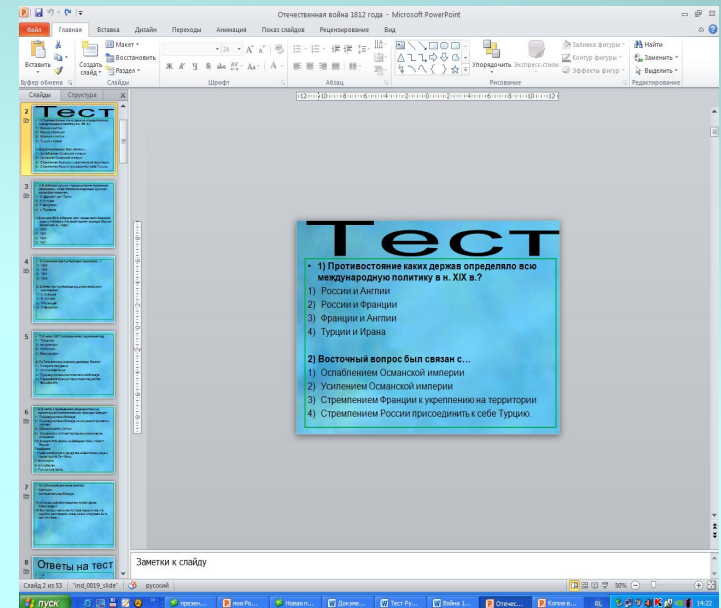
Отечественная война 1812 года - Microsoft PowerPoint

Файл Главная Вставка Дизайн Переходы Анимация Показ слайдов Рецензирование Вид

Вставить Создать слайд Макет Восстановить Раздел Буфер обмена Слайды Шрифт Абзац Упорядочить Экспресс-стили Заливка фигуры Контур фигуры Эффекты фигур Рисование Найти Заменить Выделить Редактирование

Слайды Структура

Тест

• 1) Противостояние каких держав определяло всю международную политику в н. XIX в.?

1) России и Англии
2) России и Франции
3) Франции и Англии
4) Турции и Ирана

2) Восточный вопрос был связан с…

1) Ослаблением Османской империи
2) Усилением Османской империи
3) Стремлением Франции к укреплению на территории
4) Стремлением России присоединить к себе Турцию.

Ответы на тест

Заметки к слайду

Слайд 2 из 53 "ind_0019_slide" русский 90%

пуск RL 14:22